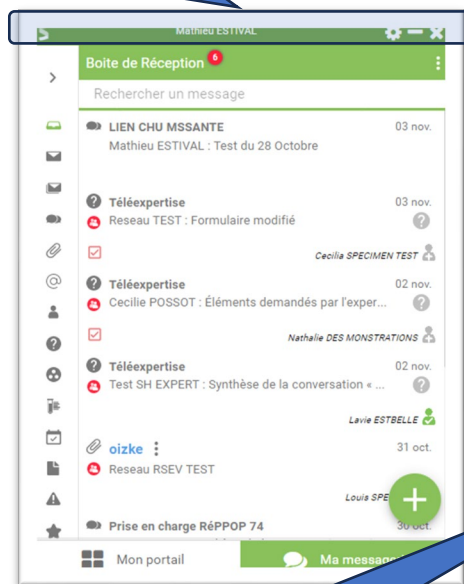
Mathieu ESTIVAL

Boite de Réception 6

Rechercher un message

LIEN CHU MSSANTE 03 nov.
Mathieu ESTIVAL : Test du 28 Octobre

Téléexpertise 03 nov.
Reseau TEST : Formulaire modifié

Cecilia SPECIMEN TEST

Téléexpertise 02 nov.
Cecilie POSSOT : Éléments demandés par l'exper...

Nathalie DES MONSTRATIONS

Téléexpertise 02 nov.
Test SH EXPERT : Synthèse de la conversation « ...

Lavie ESTBELLE

oizke 31 oct.
Reseau RSEV TEST

Louis SPE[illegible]

Prise en charge RéPPOP 74 30 oct.

Mon portail

Ma messag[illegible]